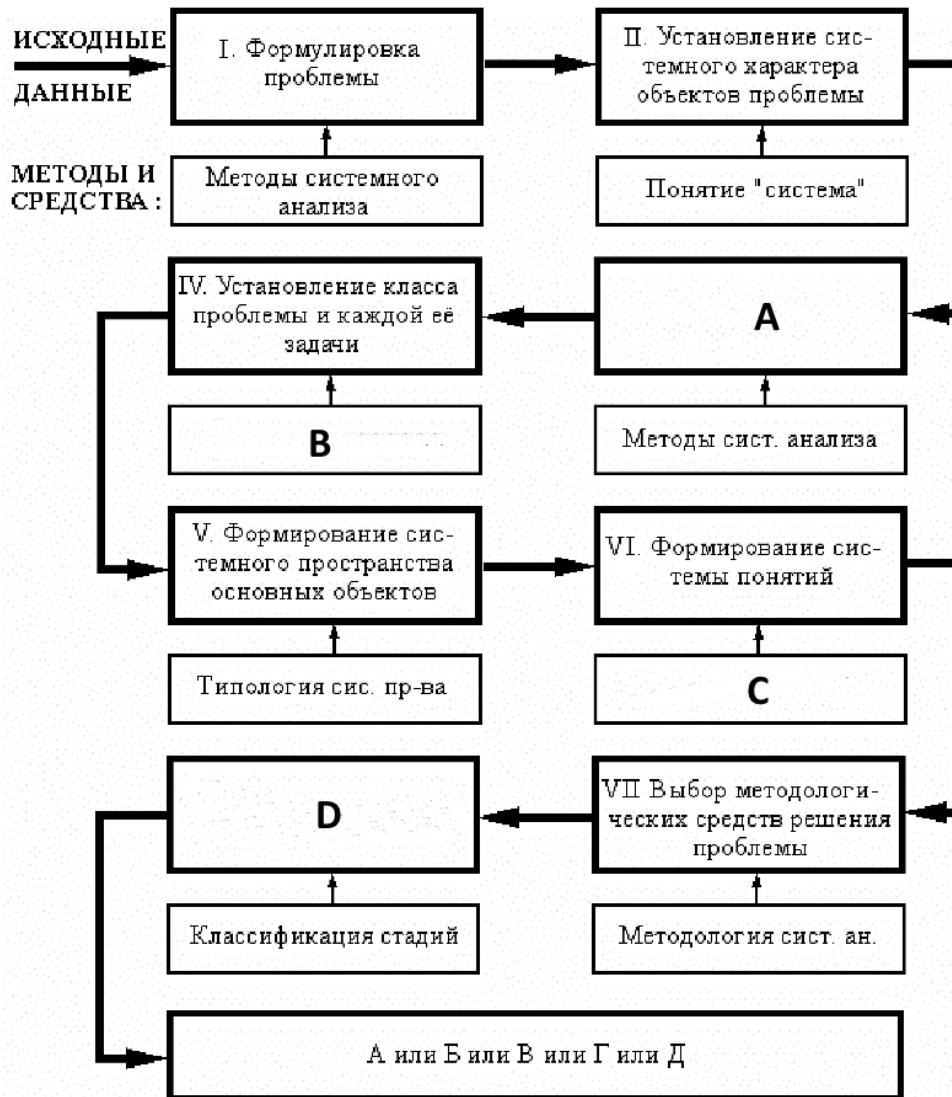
ИСХОДНЫЕ ДАННЫЕ

I. Формулировка проблемы

II. Установление системного характера объектов проблемы

МЕТОДЫ И СРЕДСТВА :

Методы системного анализа

Понятие "система"

IV. Установление класса проблемы и каждой её задачи

A

B

Методы сист. анализа

V. Формирование системного пространства основных объектов

VI. Формирование системы понятий

Типология сис. пр-ва

C

D

VII Выбор методологических средств решения проблемы

Классификация стадий

Методология сист. ан.

А или Б или В или Г или Д